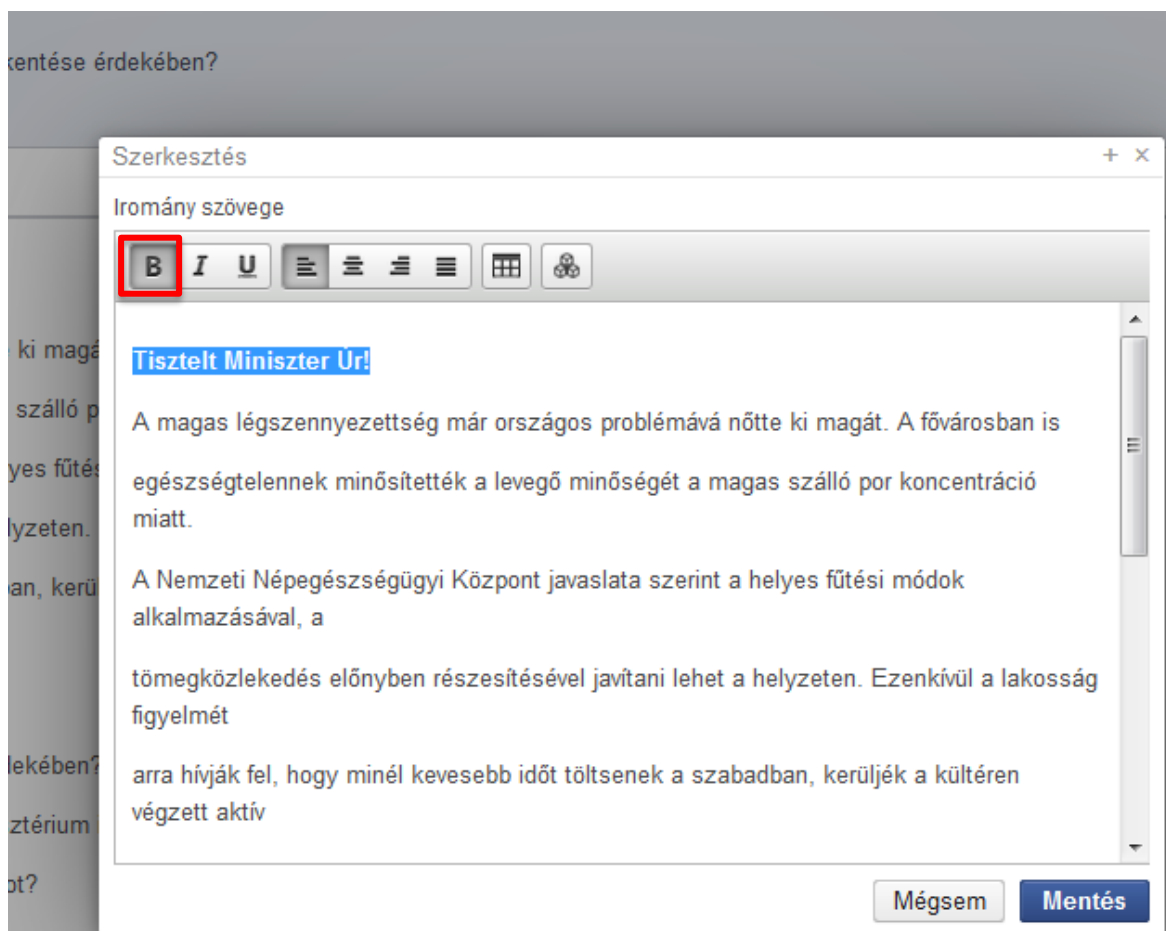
kentése érdekében?

ki magá
szálló p
yes fűtés
lyzeten.
an, kerü
lekében?
ztérium
ot?

Szerkesztés

+ ×

Iromány szövege

B I U

Tisztelt Miniszter Úr!

A magas légszennyezettség már országos problémává nőtte ki magát. A fővárosban is

egészségtelennek minősítették a levegő minőségét a magas szálló por koncentráció miatt.

A Nemzeti Népegészségügyi Központ javaslata szerint a helyes fűtési módok alkalmazásával, a

tömegközlekedés előnyben részesítésével javítani lehet a helyzeten. Ezenkívül a lakosság figyelmét

arra hívják fel, hogy minél kevesebb időt töltsenek a szabadban, kerüljék a kültéren végzett aktív

Mégsem Mentés